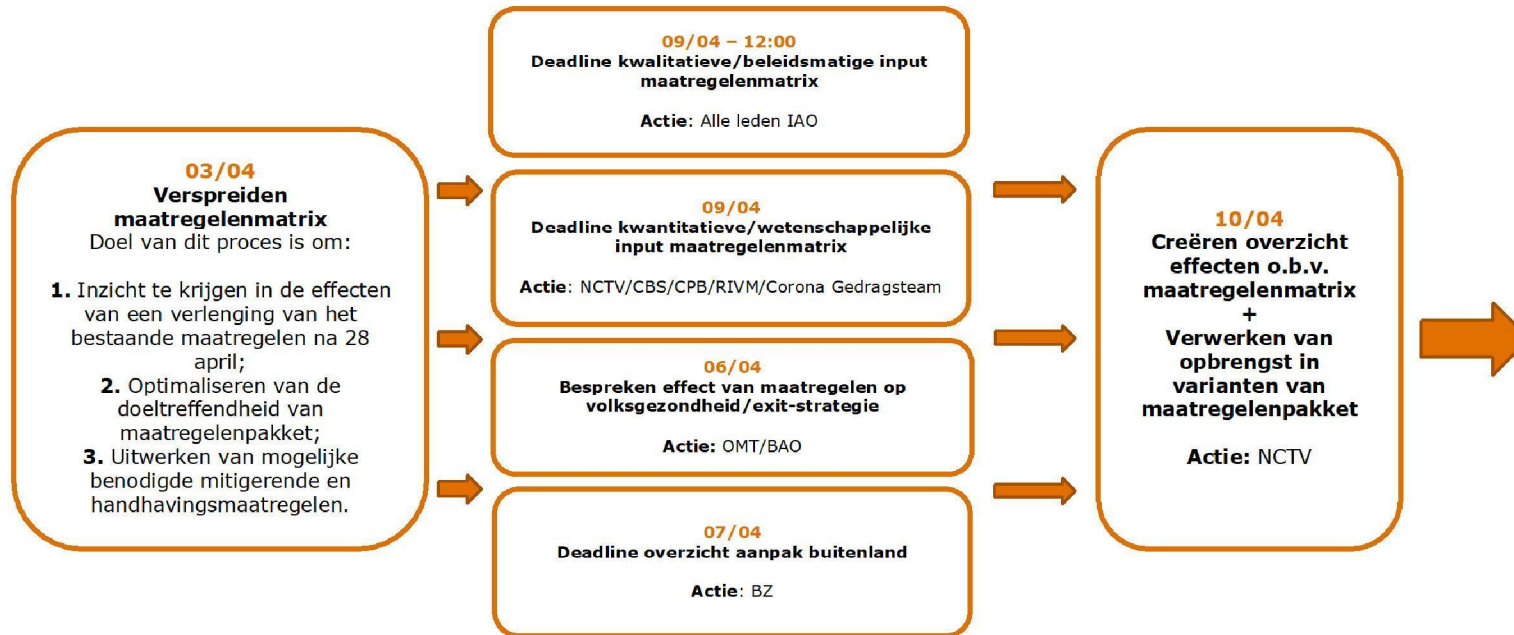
03/04
Verspreiden maatregelenmatrix
Doel van dit proces is om:

1. Inzicht te krijgen in de effecten van een verlenging van het bestaande maatregelen na 28 april;
2. Optimaliseren van de doeltreffendheid van maatregelenpakket;
3. Uitwerken van mogelijke benodigde mitigerende en handhavingsmaatregelen.

09/04 – 12:00
Deadline kwalitatieve/beleidsmatige input maatregelenmatrix

Actie: Alle leden IAO

09/04
Deadline kwantitatieve/wetenschappelijke input maatregelenmatrix

Actie: NCTV/CBS/CPB/RIVM/Corona Gedragsteam

06/04
Bespreken effect van maatregelen op volksgezondheid/exit-strategie

Actie: OMT/BAO

07/04
Deadline overzicht aanpak buitenland

Actie: BZ

10/04
Creëren overzicht effecten o.b.v. maatregelenmatrix
+
Verwerken van opbrengst in varianten van maatregelenpakket

Actie: NCTV